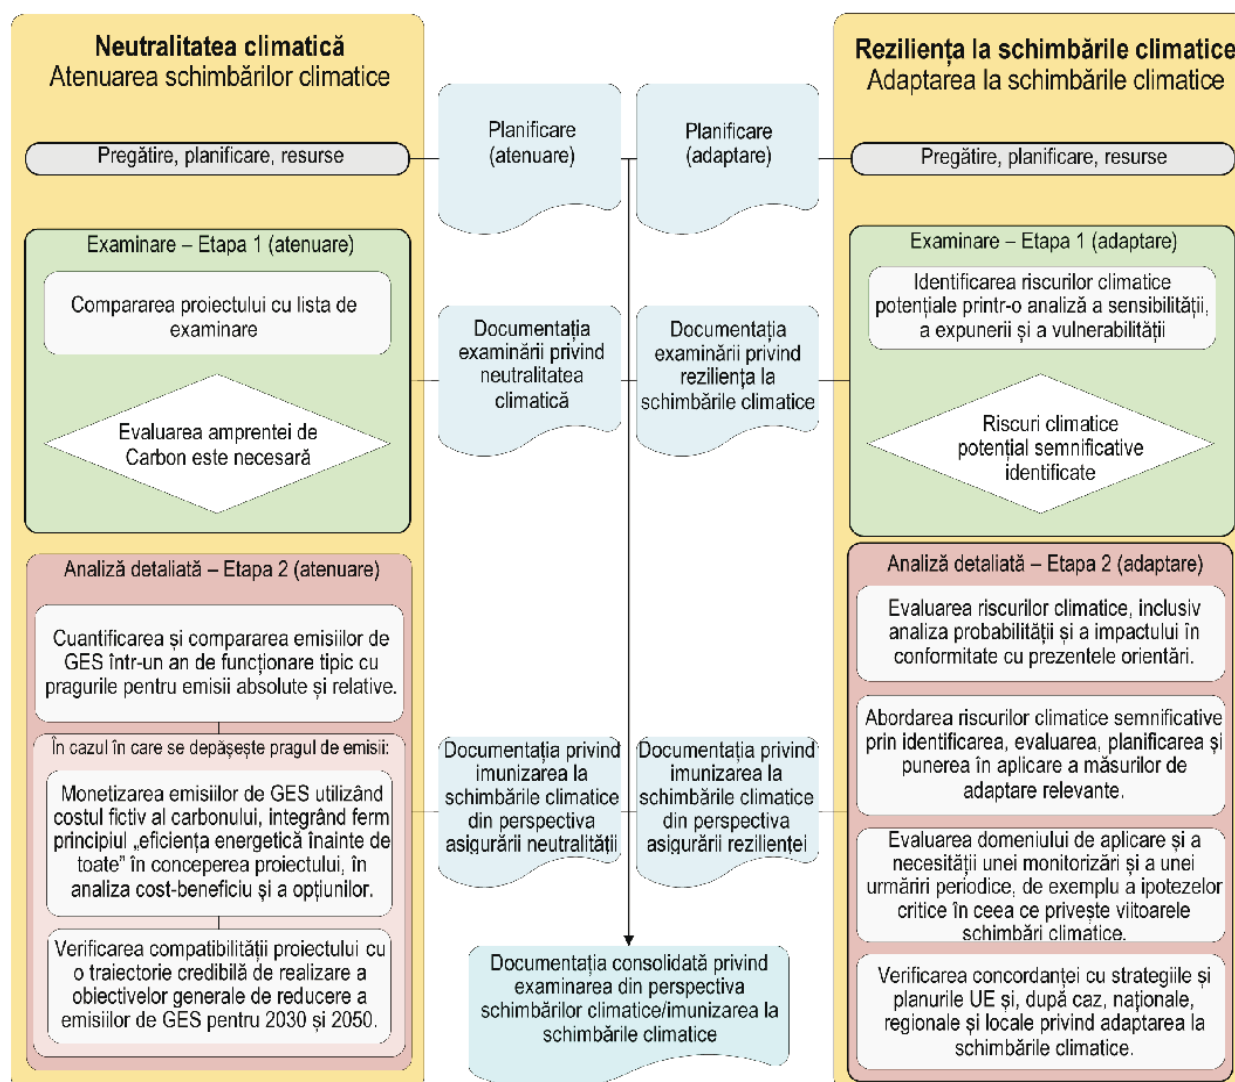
Neutralitatea climatică
Atenuarea schimbărilor climatice

Pregătire, planificare, resurse

Examinare – Etapa 1 (atenuare)

Compararea proiectului cu lista de examinare

Evaluarea amprentei de Carbon este necesară

Analiză detaliată – Etapa 2 (atenuare)

Cuantificarea și compararea emisiilor de GES într-un an de funcționare tipic cu pragurile pentru emisii absolute și relative.

În cazul în care se depășește pragul de emisii:

Monetizarea emisiilor de GES utilizând costul fictiv al carbonului, integrând ferm principiul „eficiența energetică înainte de toate” în conceperea proiectului, în analiza cost-beneficiu și a opțiunilor.

Verificarea compatibilității proiectului cu o traiectorie credibilă de realizare a obiectivelor generale de reducere a emisiilor de GES pentru 2030 și 2050.

Planificare (atenuare)

Planificare (adaptare)

Documentația examinării privind neutralitatea climatică

Documentația examinării privind reziliența la schimbările climatice

Documentația privind imunizarea la schimbările climatice din perspectiva asigurării neutralității

Documentația privind imunizarea la schimbările climatice din perspectiva asigurării rezilienței

Documentația consolidată privind examinarea din perspectiva schimbărilor climatice/imunizarea la schimbările climatice

Reziliența la schimbările climatice
Adaptarea la schimbările climatice

Pregătire, planificare, resurse

Examinare – Etapa 1 (adaptare)

Identificarea riscurilor climatice potențiale printr-o analiză a sensibilității, a expunerii și a vulnerabilității

Riscuri climatice potențial semnificative identificate

Analiză detaliată – Etapa 2 (adaptare)

Evaluarea riscurilor climatice, inclusiv analiza probabilității și a impactului în conformitate cu prezentele orientări.

Abordarea riscurilor climatice semnificative prin identificarea, evaluarea, planificarea și punerea în aplicare a măsurilor de adaptare relevante.

Evaluarea domeniului de aplicare și a necesității unei monitorizări și a unei urmăriri periodice, de exemplu a ipotezelor critice în ceea ce privește viitoarele schimbări climatice.

Verificarea concordanței cu strategiile și planurile UE și, după caz, naționale, regionale și locale privind adaptarea la schimbările climatice.